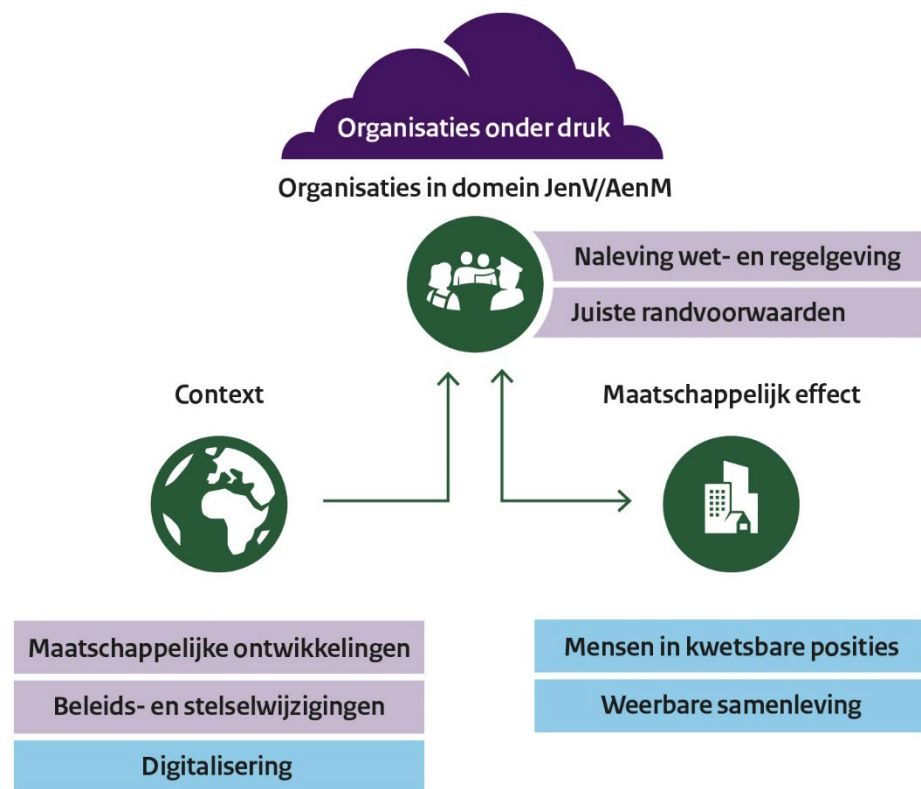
Organisaties onder druk

Organisaties in domein JenV/AenM

Naleving wet- en regelgeving

Juiste randvoorwaarden

Context

Maatschappelijk effect

Maatschappelijke ontwikkelingen

Beleids- en stelselwijzigingen

Digitalisering

Mensen in kwetsbare posities

Weerbare samenleving